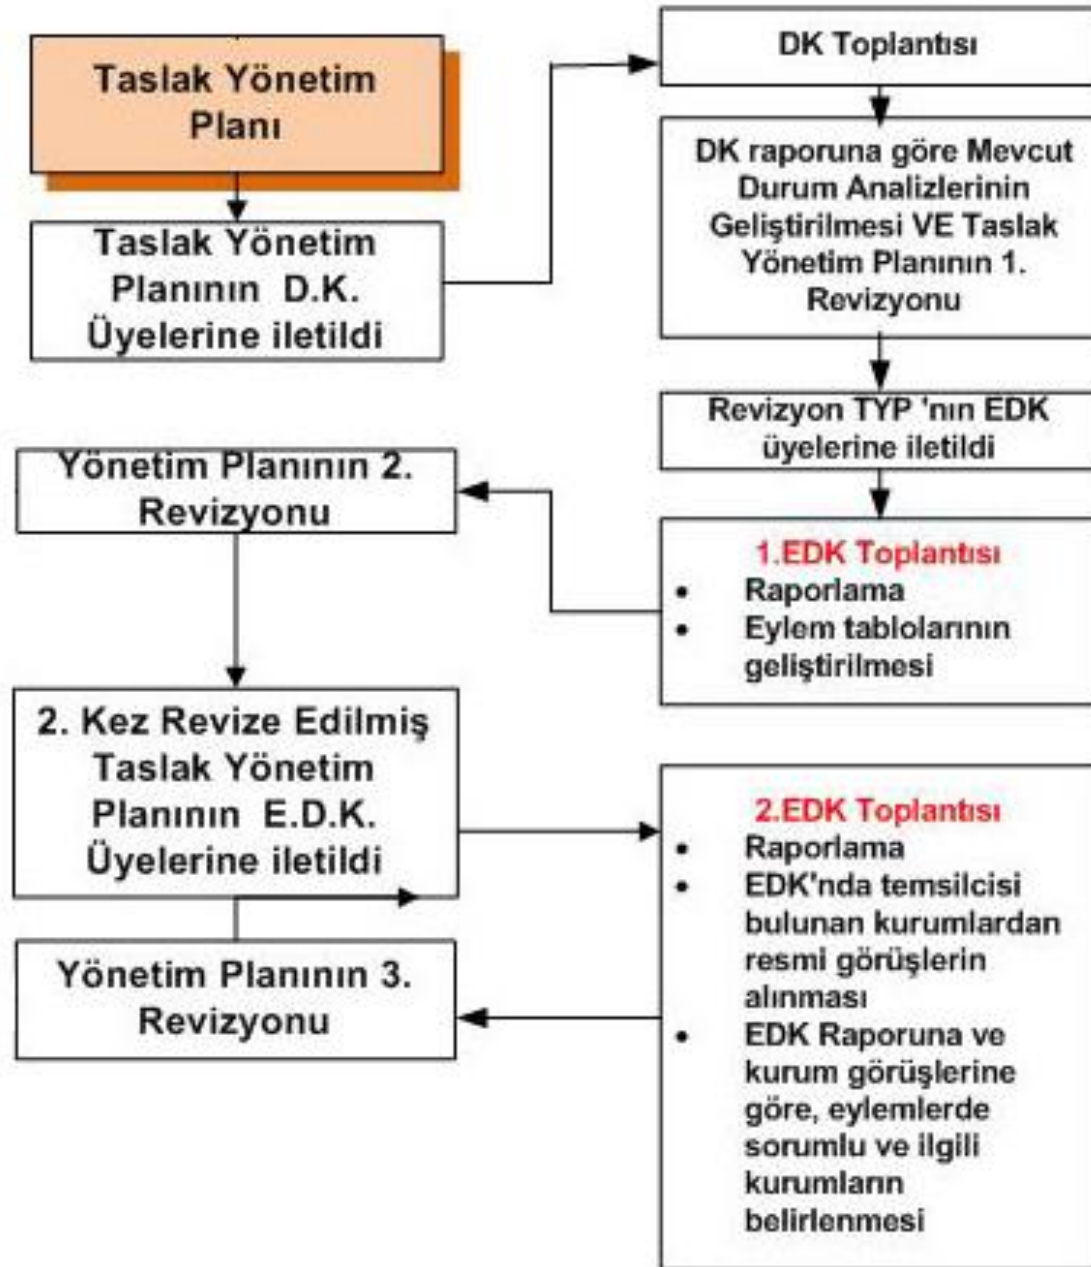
Taslak Yönetim Planı

Taslak Yönetim Planının D.K. Üyelerine iletildi

DK Toplantısı

DK raporuna göre Mevcut Durum Analizlerinin Geliştirilmesi VE Taslak Yönetim Planının 1. Revizyonu

Revizyon TYP 'nın EDK üyelerine iletildi

Yönetim Planının 2. Revizyonu

1.EDK Toplantısı
- Raporlama
- Eylem tablolarının geliştirilmesi

2. Kez Revize Edilmiş Taslak Yönetim Planının E.D.K. Üyelerine iletildi

2.EDK Toplantısı
- Raporlama
- EDK'nda temsilcisi bulunan kurumlardan resmi görüşlerin alınması
- EDK Raporuna ve kurum görüşlerine göre, eylemlerde sorumlu ve ilgili kurumların belirlenmesi

Yönetim Planının 3. Revizyonu